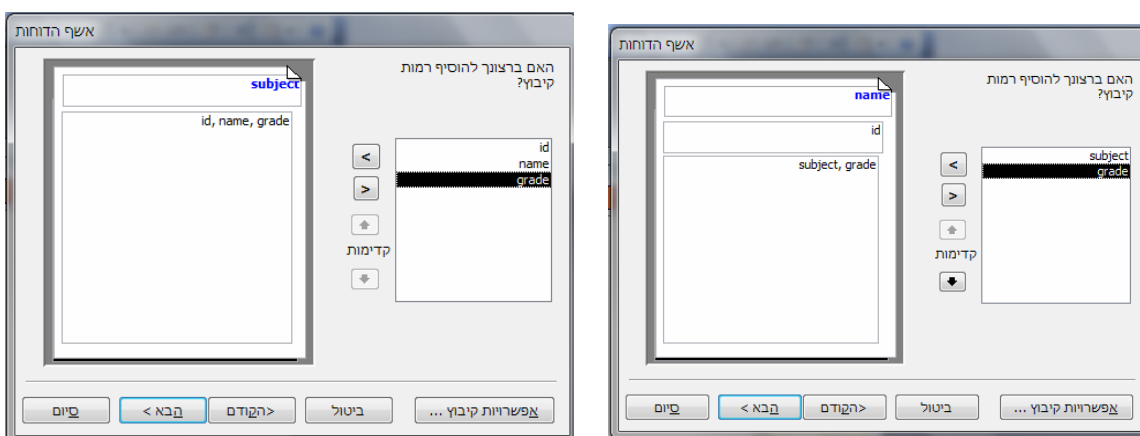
אשף הדוחות

האם ברצונך להוסיף רמות קיבוץ?

subject

id, name, grade

id
name
grade

<
>

קדימות

אפשרויות קיבוץ ...
ביטול
<הקודם
הבא >
סיום

אשף הדוחות

האם ברצונך להוסיף רמות קיבוץ?

name

id

subject, grade

subject
grade

<
>

קדימות

אפשרויות קיבוץ ...
ביטול
<הקודם
הבא >
סיום